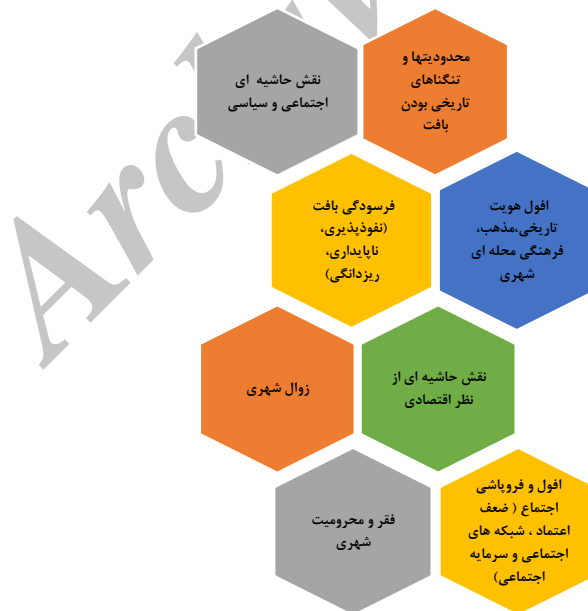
Arc

محدودیتها و تنگناهای تاریخی بودن بافت

نقش حاشیه ای اجتماعی و سیاسی

افول هویت تاریخی،مذهب، فرهنگی محله ای شهری

فرسودگی بافت (نفوذپذیری، ناپایداری، ریزدانگی)

نقش حاشیه ای از نظر اقتصادی

زوال شهری

افول و فروپاشی اجتماع ( ضعف اعتماد ، شبکه های اجتماعی و سرمایه اجتماعی)

فقر و محرومیت شهری